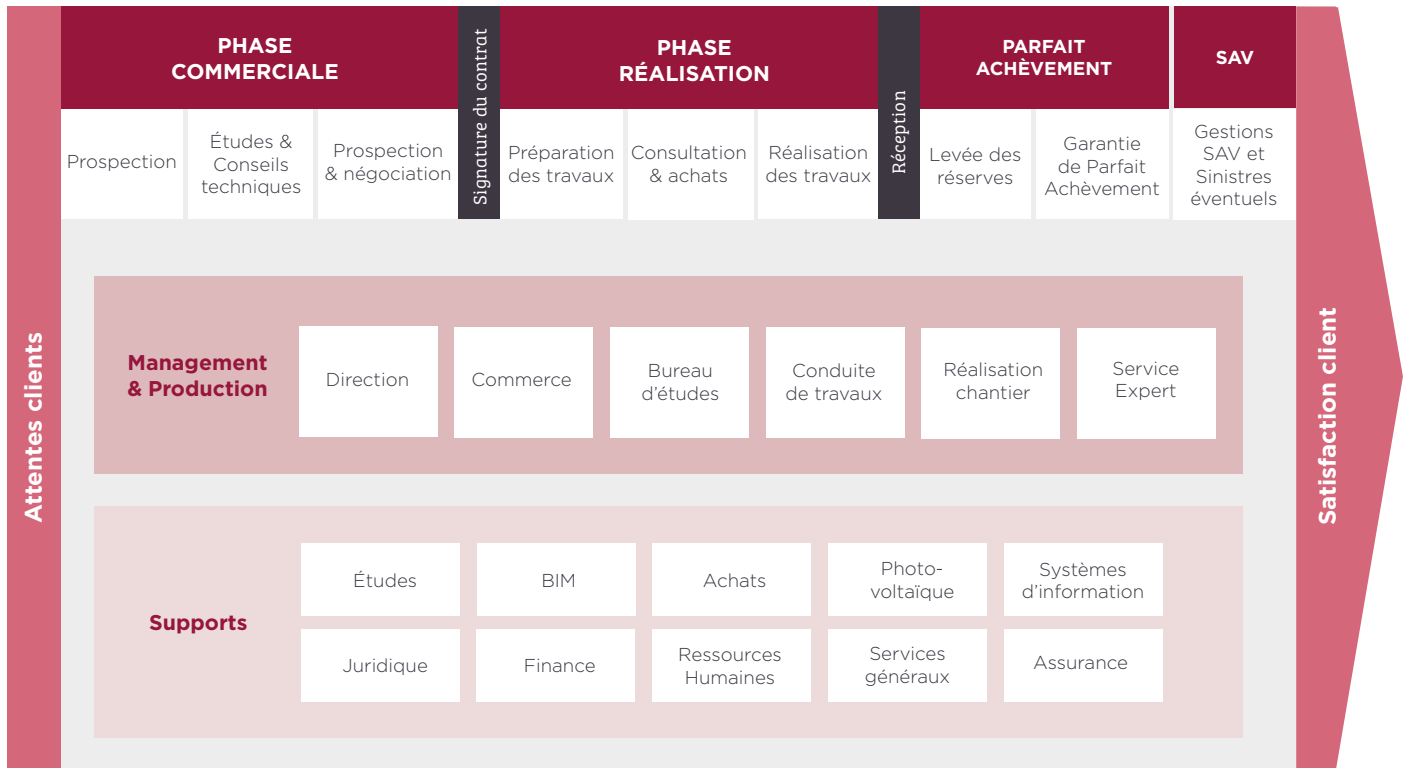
Attentes clients

PHASE COMMERCIALE

Prospection

Études & Conseils techniques

Prospection & négociation

Signature du contrat

PHASE RÉALISATION

Préparation des travaux

Consultation & achats

Réalisation des travaux

Réception

PARFAIT ACHÈVEMENT

Levée des réserves

Garantie de Parfait Achèvement

SAV

Gestions SAV et Sinistres éventuels

Management & Production

Direction

Commerce

Bureau d'études

Conduite de travaux

Réalisation chantier

Service Expert

Supports

Études

BIM

Achats

Photo-voltaïque

Systèmes d'information

Juridique

Finance

Ressources Humaines

Services généraux

Assurance

Satisfaction client